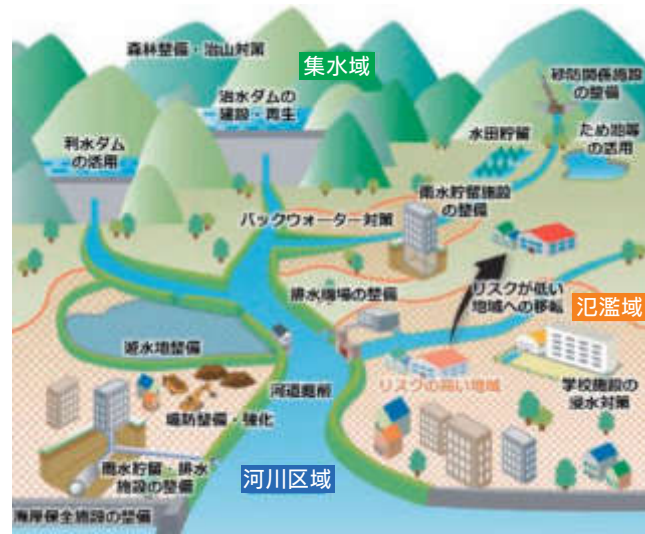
森林整備・治山対策

集水域

砂防関係施設の整備

治水ダムの建設・再生

利水ダムの活用

水田貯留

ため池等の活用

雨水貯留施設の整備

バックウォーター対策

排水機場の整備

リスクが低い地域への移転

氾濫域

遊水地整備

リスクの高い地域

学校施設の浸水対策

河道掘削

堤防整備・強化

雨水貯留・排水施設の整備

河川区域

海岸保全施設の整備